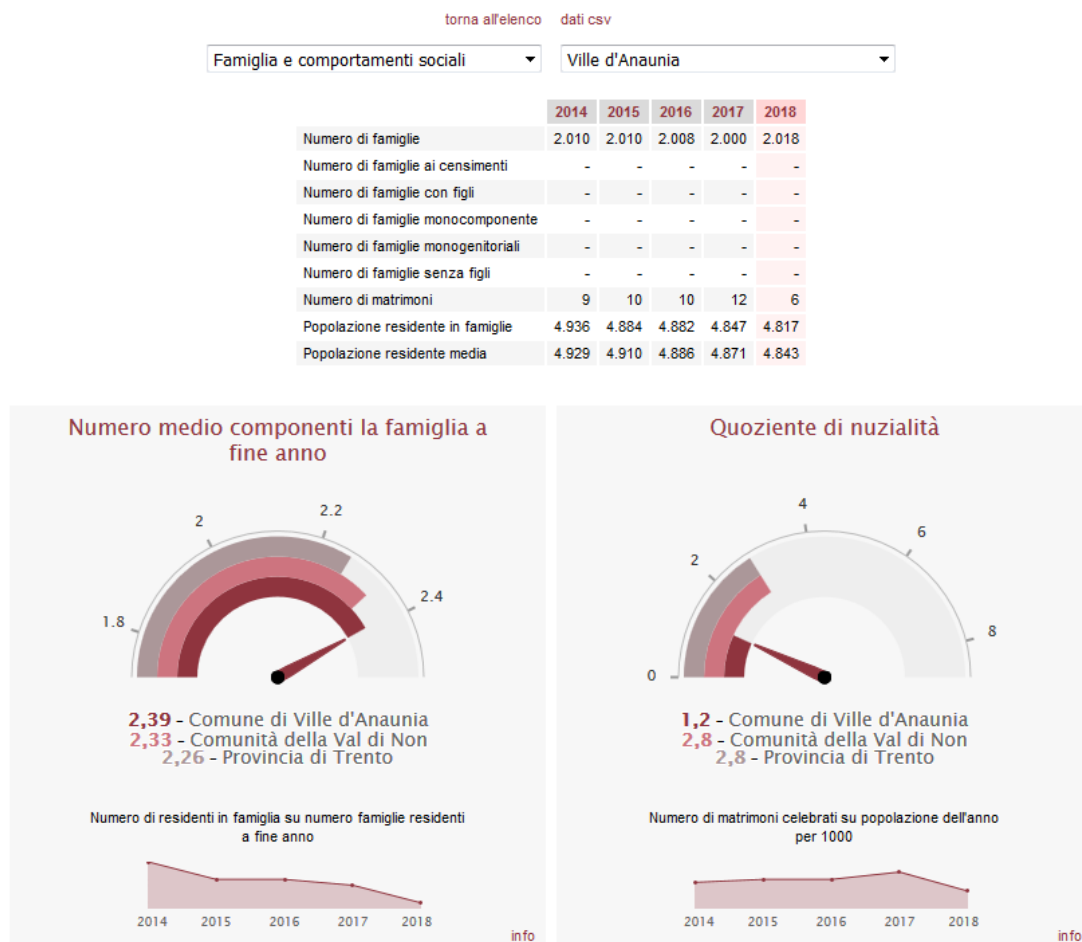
torna all'elenco dati csv

Famiglia e comportamenti sociali

Ville d'Anaunia

| | 2014 | 2015 | 2016 | 2017 | 2018 |
|---|---|---|---|---|---|
| Numero di famiglie | 2.010 | 2.010 | 2.008 | 2.000 | 2.018 |
| Numero di famiglie ai censimenti | - | - | - | - | - |
| Numero di famiglie con figli | - | - | - | - | - |
| Numero di famiglie monocomponente | - | - | - | - | - |
| Numero di famiglie monogenitoriali | - | - | - | - | - |
| Numero di famiglie senza figli | - | - | - | - | - |
| Numero di matrimoni | 9 | 10 | 10 | 12 | 6 |
| Popolazione residente in famiglie | 4.936 | 4.884 | 4.882 | 4.847 | 4.817 |
| Popolazione residente media | 4.929 | 4.910 | 4.886 | 4.871 | 4.843 |

Numero medio componenti la famiglia a fine anno

1.8
2
2.2
2.4

2,39 - Comune di Ville d'Anaunia
2,33 - Comunità della Val di Non
2,26 - Provincia di Trento

Numero di residenti in famiglia su numero famiglie residenti a fine anno

2014 2015 2016 2017 2018

info

Quoziente di nuzialità

0
2
4
6
8

1,2 - Comune di Ville d'Anaunia
2,8 - Comunità della Val di Non
2,8 - Provincia di Trento

Numero di matrimoni celebrati su popolazione dell'anno per 1000

2014 2015 2016 2017 2018

info